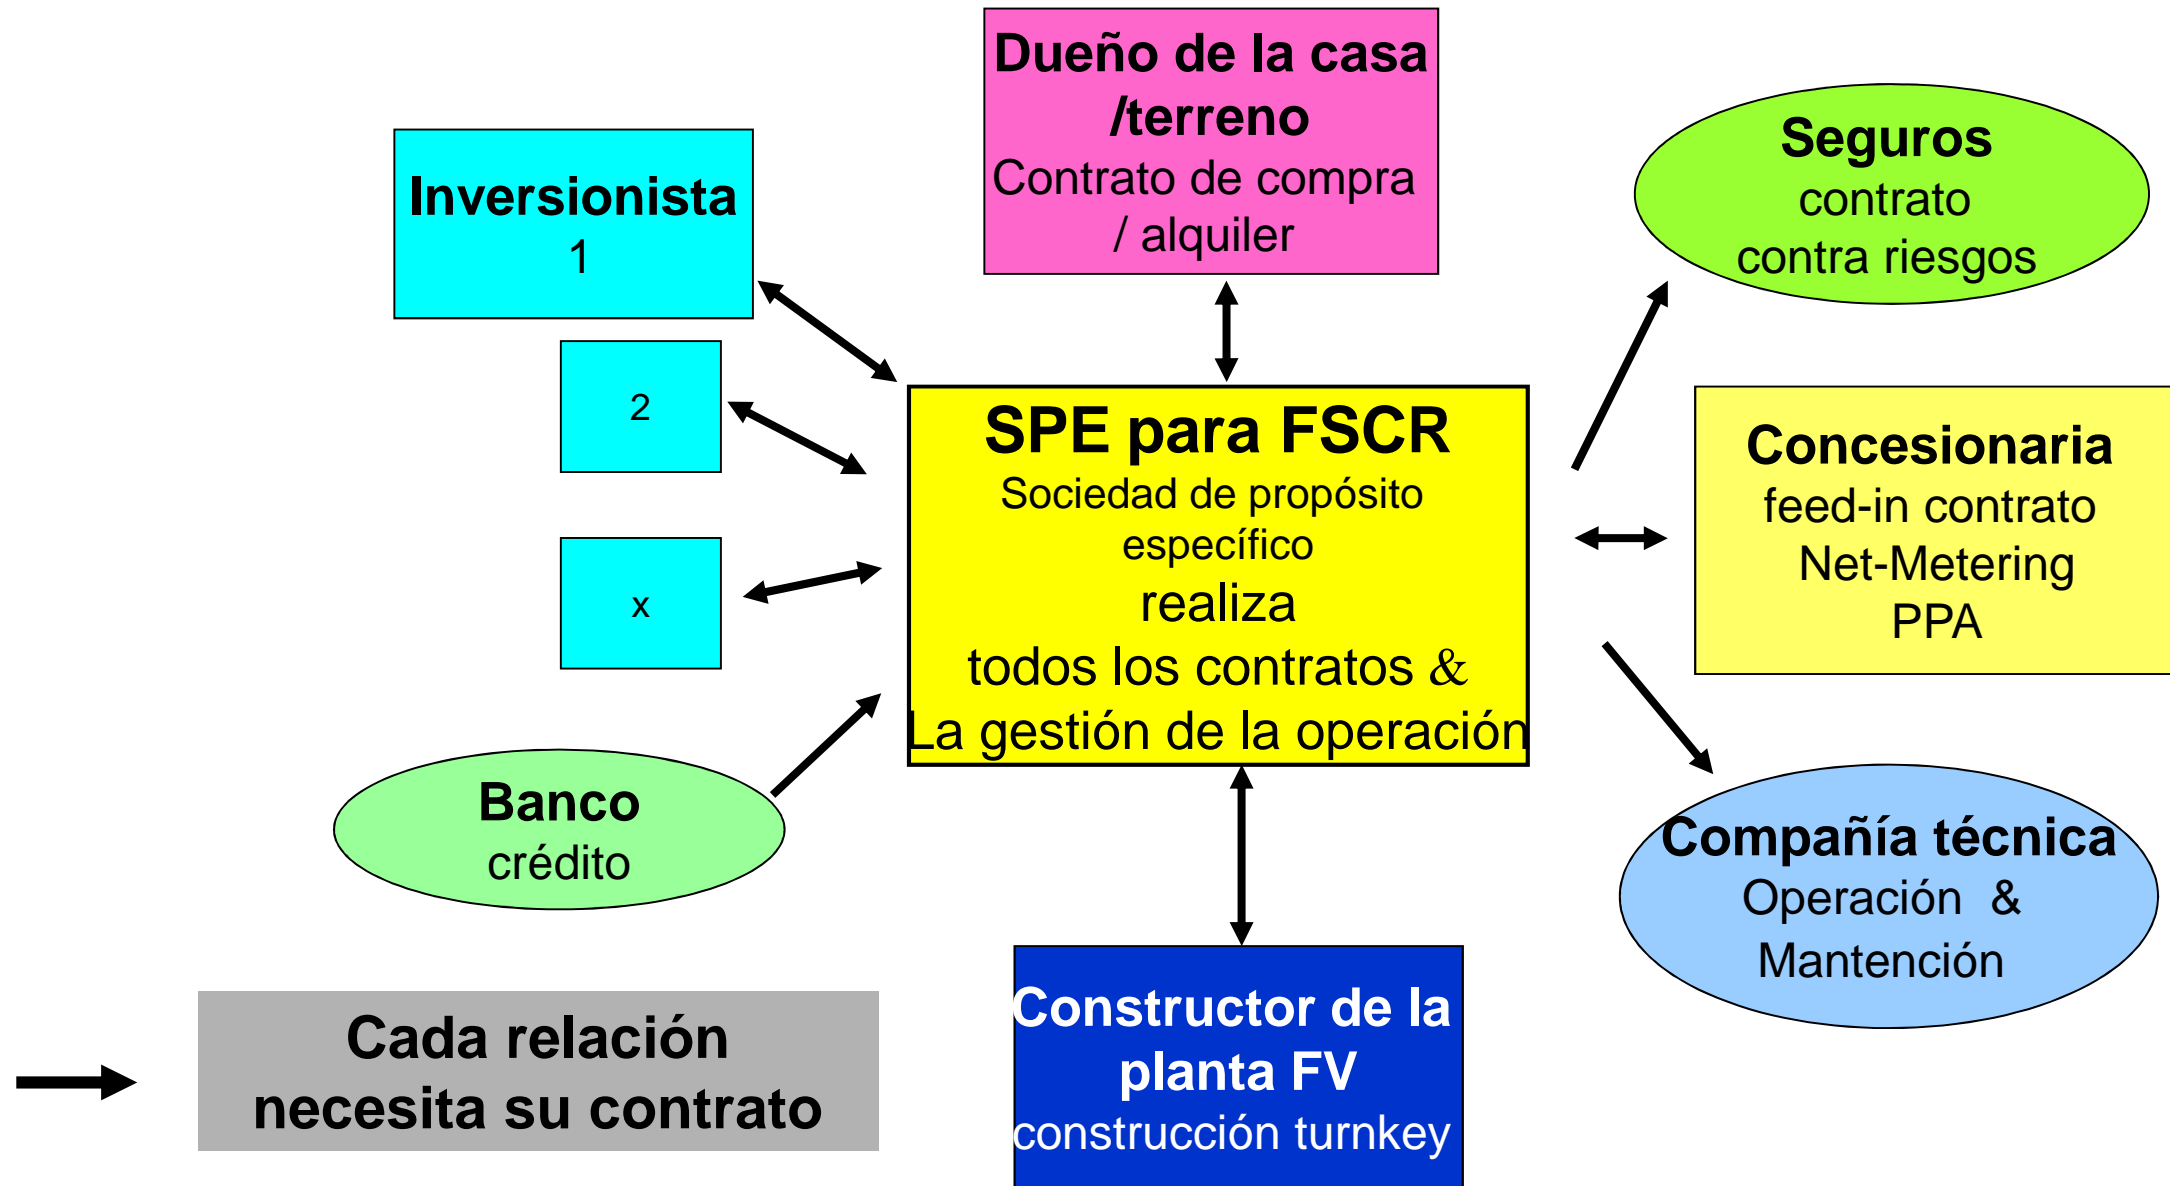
Dueño de la casa /terreno
Contrato de compra / alquiler

Inversionista
1

2

x

Seguros
contrato contra riesgos

SPE para FSCR
Sociedad de propósito específico
realiza
todos los contratos &
La gestión de la operación

Concesionaria
feed-in contrato
Net-Metering
PPA

Banco
crédito

Compañía técnica
Operación &
Mantención

Cada relación necesita su contrato

Constructor de la planta FV
construcción turnkey